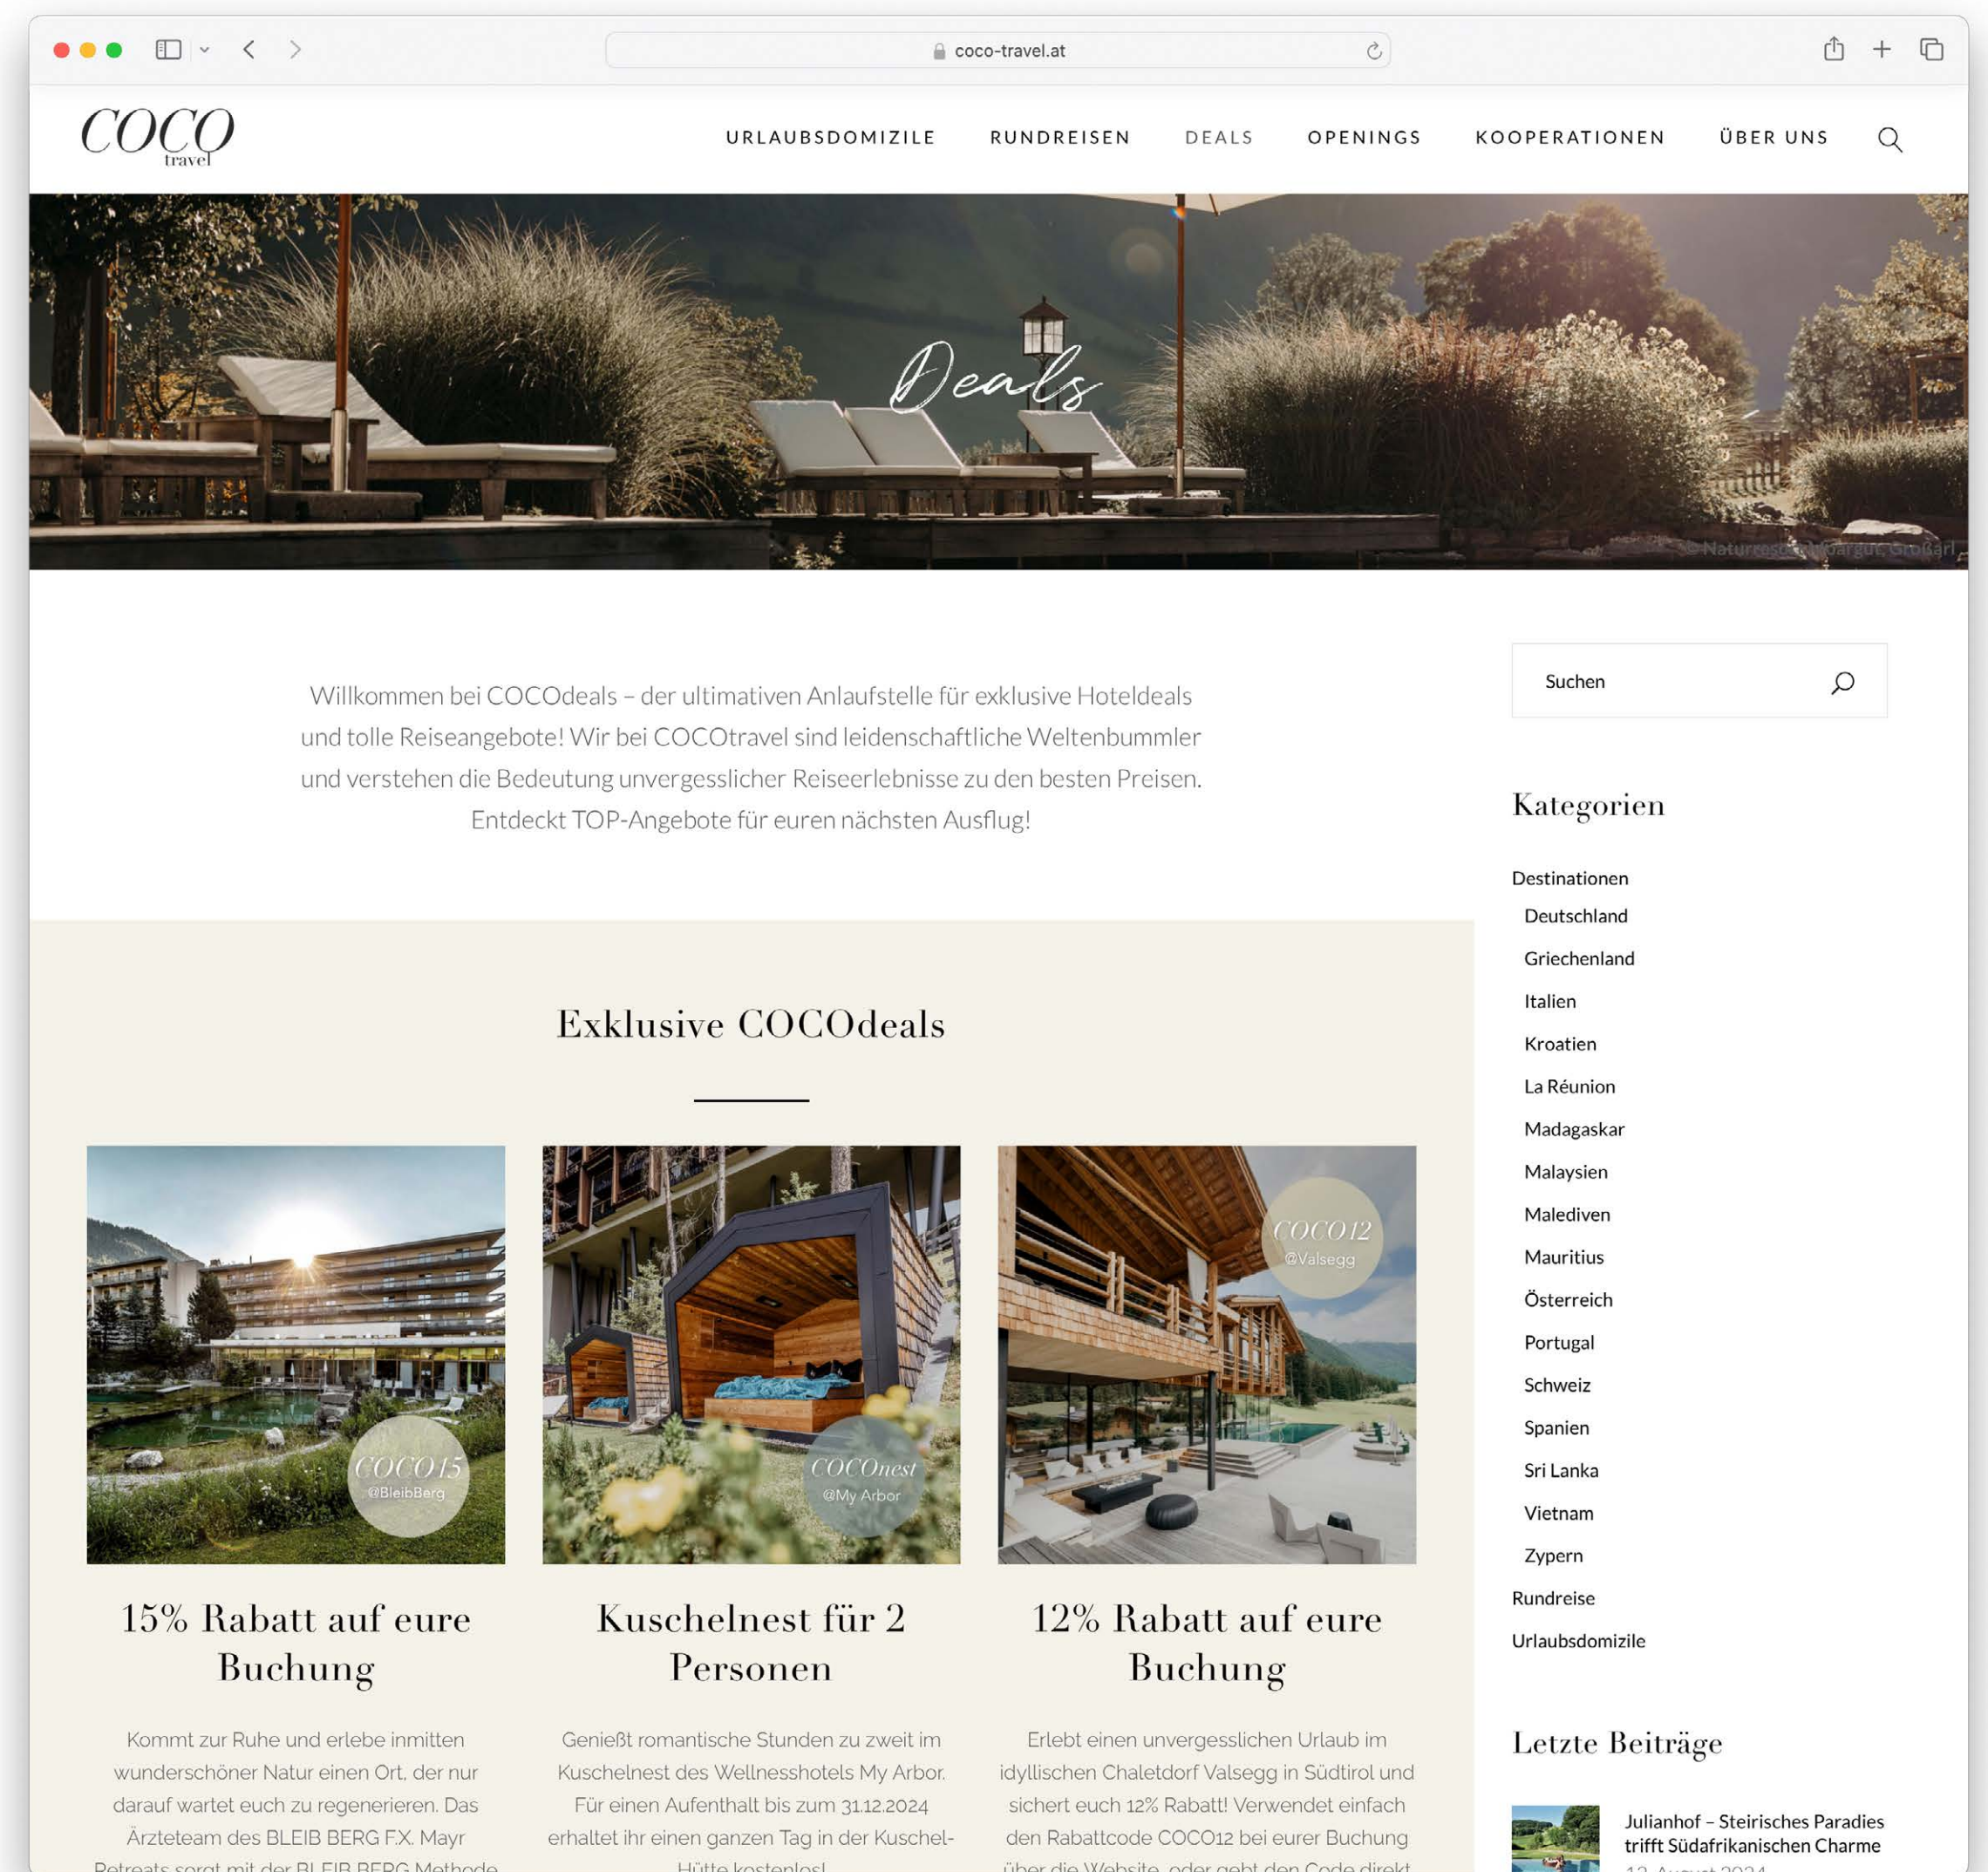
coco-travel.at

COCO travel

URLAUBSDOMIZILE RUNDREISEN DEALS OPENINGS KOOPERATIONEN ÜBER UNS

Deals

© Naturresort Moargut Großarl

Willkommen bei COCOdeals – der ultimativen Anlaufstelle für exklusive Hoteldeals und tolle Reiseangebote! Wir bei COCOtravel sind leidenschaftliche Weltenbummler und verstehen die Bedeutung unvergesslicher Reiseerlebnisse zu den besten Preisen. Entdeckt TOP-Angebote für euren nächsten Ausflug!

Exklusive COCOdeals

COCO15 @BleibBerg

15% Rabatt auf eure Buchung

Kommt zur Ruhe und erlebe inmitten wunderschöner Natur einen Ort, der nur darauf wartet euch zu regenerieren. Das Ärzteteam des BLEIB BERG F.X. Mayr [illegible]

COCOnest @My Arbor

Kuschelnest für 2 Personen

Genießt romantische Stunden zu zweit im Kuschelnest des Wellnesshotels My Arbor. Für einen Aufenthalt bis zum 31.12.2024 erhaltet ihr einen ganzen Tag in der Kuschel-Hütte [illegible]

COCO12 @Valsegg

12% Rabatt auf eure Buchung

Erlebt einen unvergesslichen Urlaub im idyllischen Chaletdorf Valsegg in Südtirol und sichert euch 12% Rabatt! Verwendet einfach den Rabattcode COCO12 bei eurer Buchung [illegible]

Suchen

Kategorien

Destinationen
Deutschland
Griechenland
Italien
Kroatien
La Réunion
Madagaskar
Malaysien
Malediven
Mauritius
Österreich
Portugal
Schweiz
Spanien
Sri Lanka
Vietnam
Zypern
Rundreise
Urlaubsdomizile

Letzte Beiträge

Julianhof – Steirisches Paradies trifft Südafrikanischen Charme
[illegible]